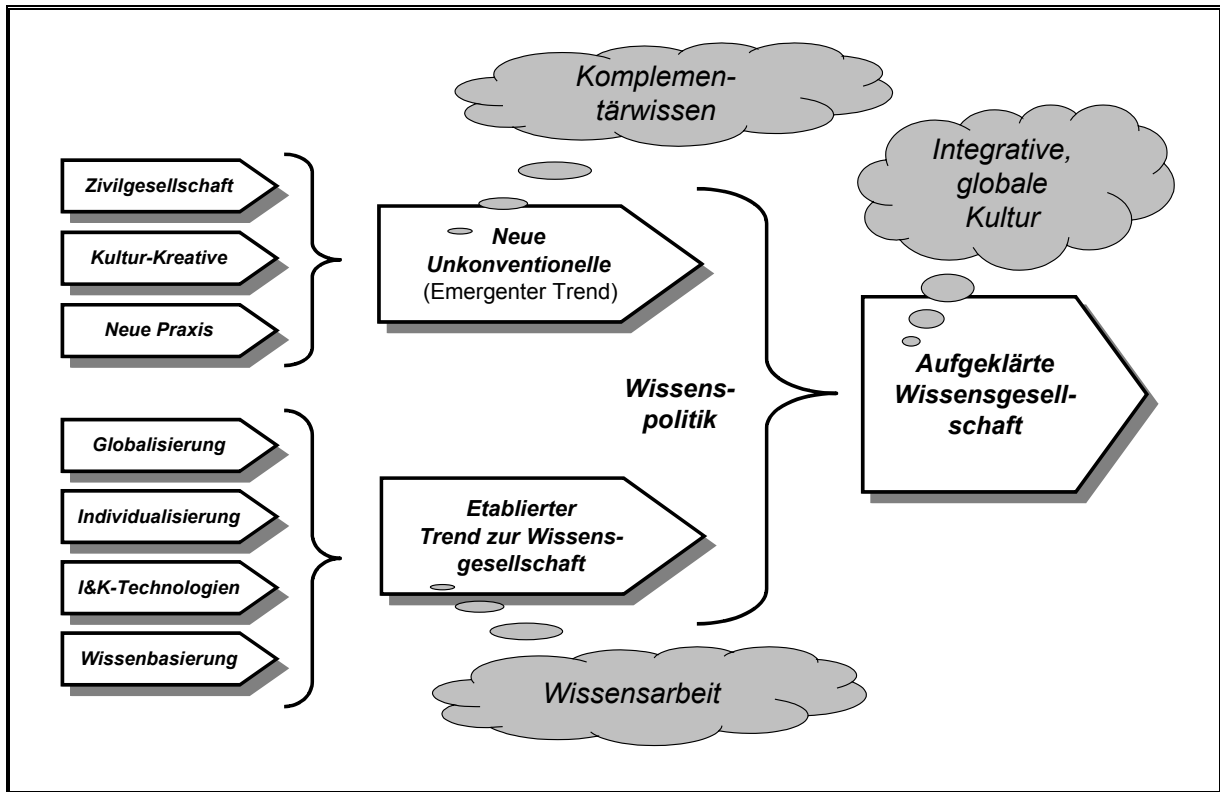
Komplementärwissen

Integrative, globale Kultur

Zivilgesellschaft

Kultur-Kreative

Neue Praxis

Neue Unkonventionelle (Emergenter Trend)

Wissenspolitik

Aufgeklärte Wissensgesellschaft

Globalisierung

Individualisierung

I&K-Technologien

Wissenbasierung

Etablierter Trend zur Wissensgesellschaft

Wissensarbeit